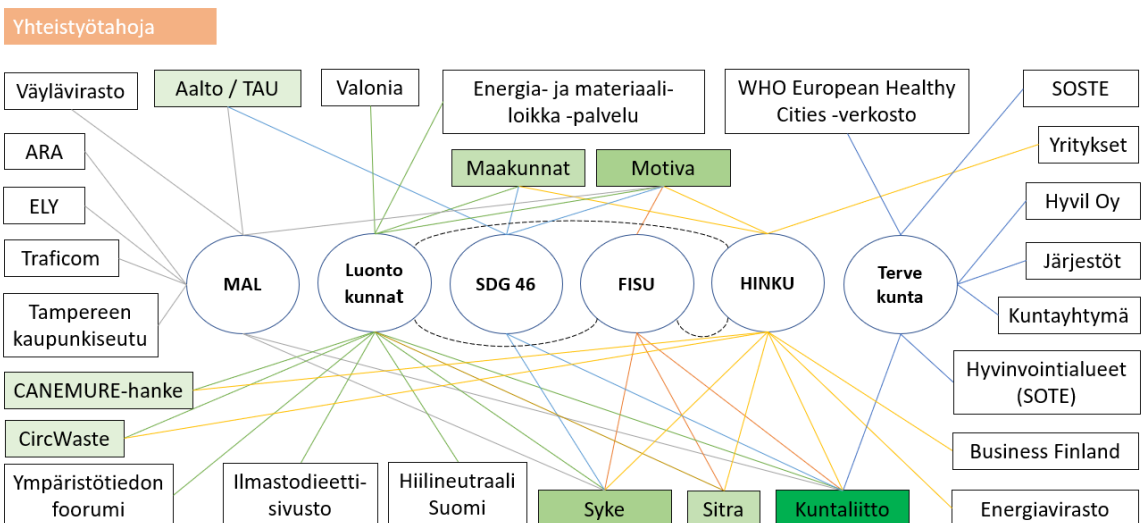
Yhteistyötahoja

Väylävirasto

Aalto / TAU

Valonia

Energia- ja materiaaliloikka -palvelu

WHO European Healthy Cities -verkosto

SOSTE

Yritykset

Maakunnat

Motiva

ARA

ELY

Traficom

Tampereen kaupunkiseutu

MAL

Luonto kunnat

SDG 46

FISU

HINKU

Terve kunta

Hyvil Oy

Järjestöt

Kuntayhtymä

Hyvinvointialueet (SOTE)

CANEMURE-hanke

CircWaste

Business Finland

Ympäristötiedon foorumi

Ilmastodieettisivusto

Hiilineutraali Suomi

Syke

Sitra

Kuntaliitto

Energiavirasto